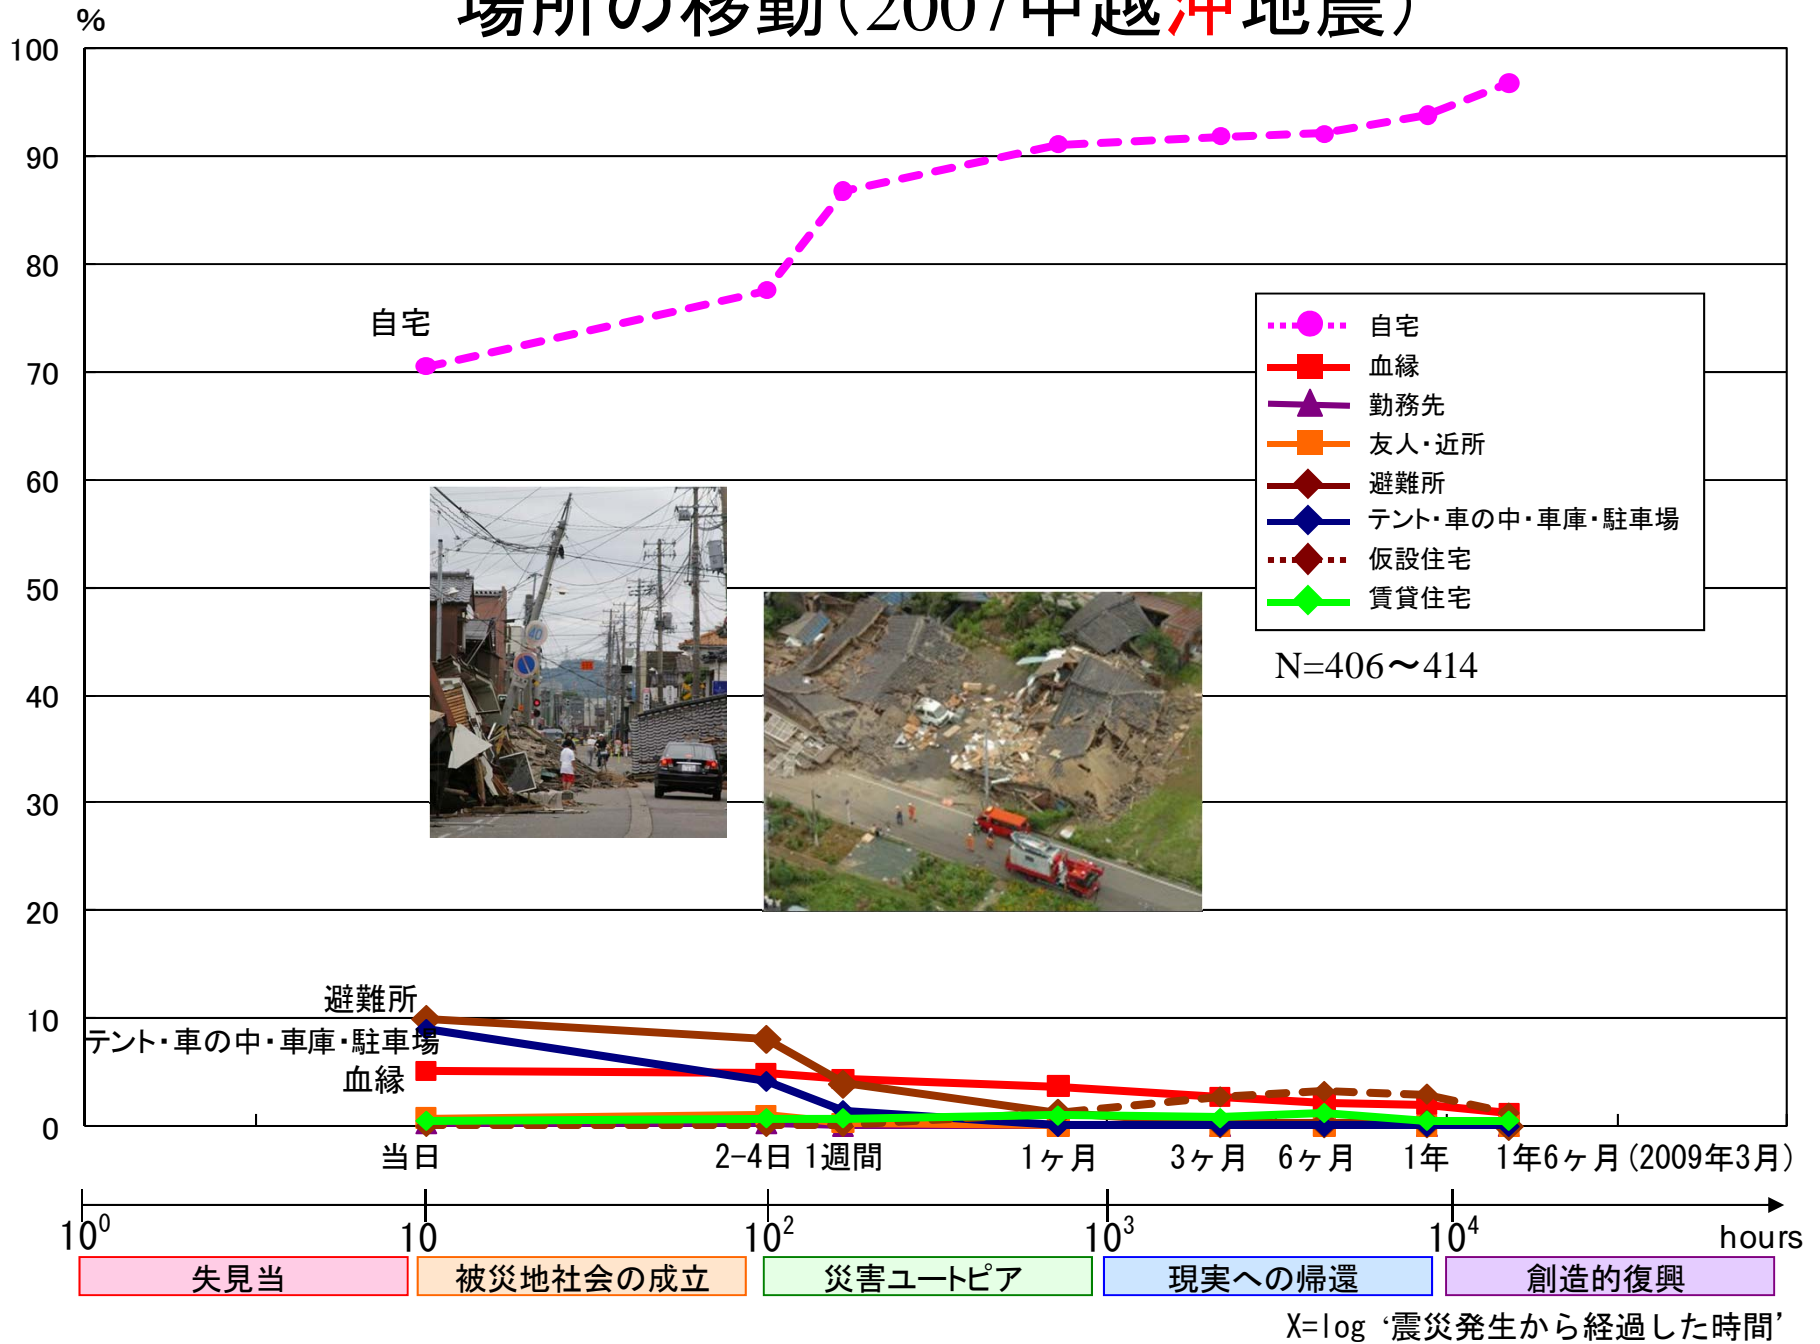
場所の移動(2007中越沖地震)

%

100
90
80
70
60
50
40
30
20
10
0

自宅

自宅
血縁
勤務先
友人・近所
避難所
テント・車の中・車庫・駐車場
仮設住宅
賃貸住宅

N=406〜414

避難所
テント・車の中・車庫・駐車場
血縁

当日
2-4日
1週間
1ヶ月
3ヶ月
6ヶ月
1年
1年6ヶ月(2009年3月)

$10^0$
10
$10^2$
$10^3$
$10^4$
hours

失見当
被災地社会の成立
災害ユートピア
現実への帰還
創造的復興

X=log '震災発生から経過した時間'